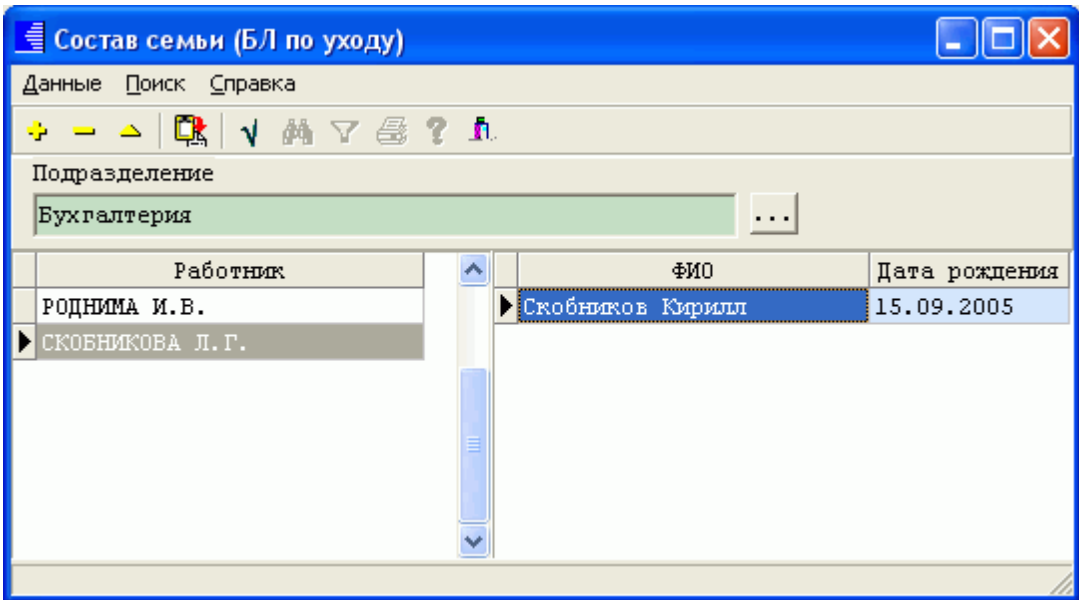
Состав семьи (БЛ по уходу)

Данные Поиск Справка

Подразделение

Бухгалтерия

...

| Работник |
|---|
| РОДНИМА И.В. |
| СКОБНИКОВА Л.Г. |

| ФИО | Дата рождения |
|---|---|
| Скобников Кирилл | 15.09.2005 |